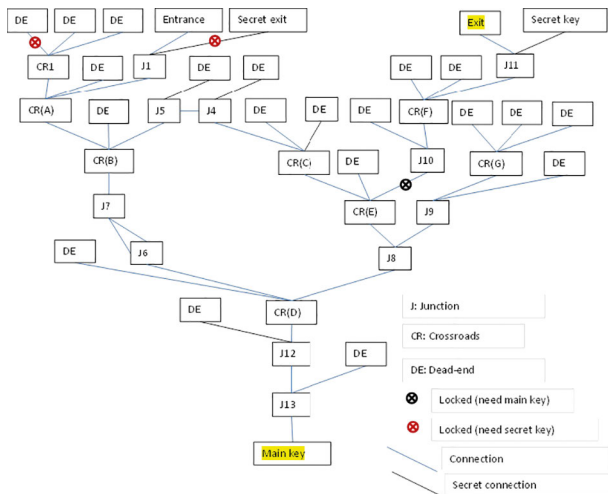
DE DE DE Entrance Secret exit

Exit Secret key

CR1 DE J1 DE DE

DE DE J11

CR(A) DE J5 J4 DE DE

DE CR(F) DE DE DE

CR(B)

CR(C DE J10 CR(G) DE

J7 CR(E) J9

DE J6 J8

DE CR(D)

J: Junction

CR: Crossroads

J12 DE

DE: Dead-end

J13

Locked (need main key)

Locked (need secret key)

Main key

Connection

Secret connection